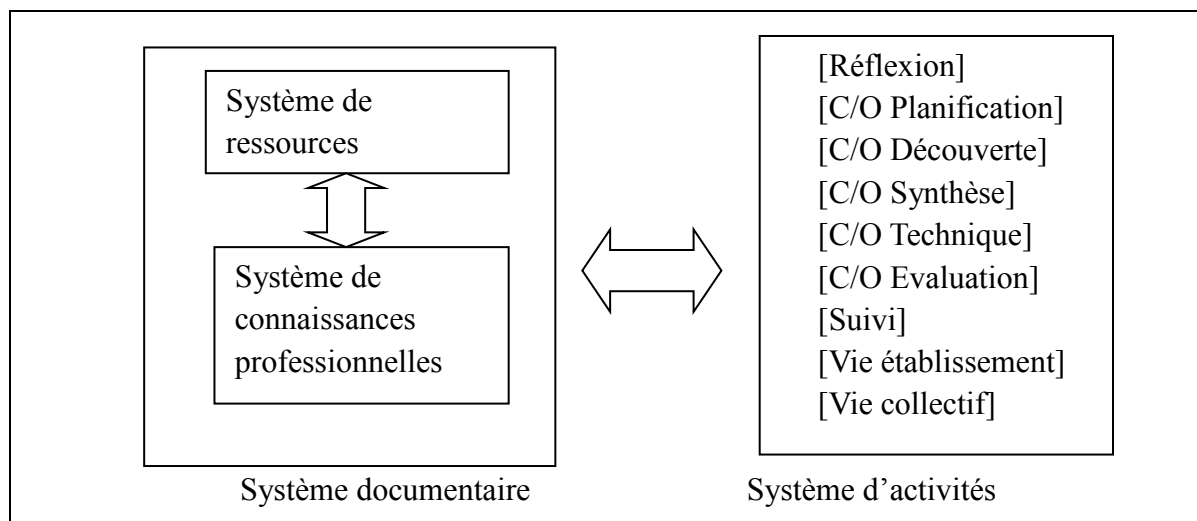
Système de ressources

Système de connaissances professionnelles

Système documentaire

[Réflexion]
[C/O Planification]
[C/O Découverte]
[C/O Synthèse]
[C/O Technique]
[C/O Evaluation]
[Suivi]
[Vie établissement]
[Vie collectif]

Système d'activités